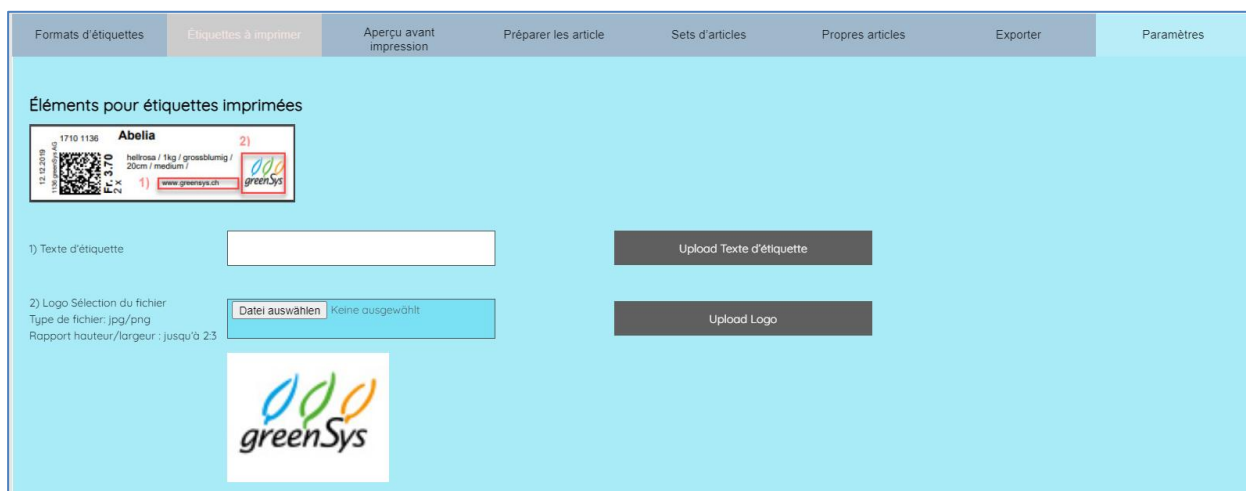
Formats d'étiquettes | Étiquettes à imprimer | Aperçu avant impression | Préparer les article | Sets d'articles | Propres articles | Exporter | Paramètres

Éléments pour étiquettes imprimées

1710 1136 Abelia
2)
hellrosa / 1kg / grossblumig / 20cm / medium /
12.12.2019
1136 greenSys AG
Fr. 3.70
2 x
1) www.greensys.ch
greenSys

1) Texte d'étiquette

Upload Texte d'étiquette

2) Logo Sélection du fichier
Type de fichier: jpg/png
Rapport hauteur/largeur : jusqu'à 2:3

Datei auswählen Keine ausgewählt

Upload Logo

greenSys